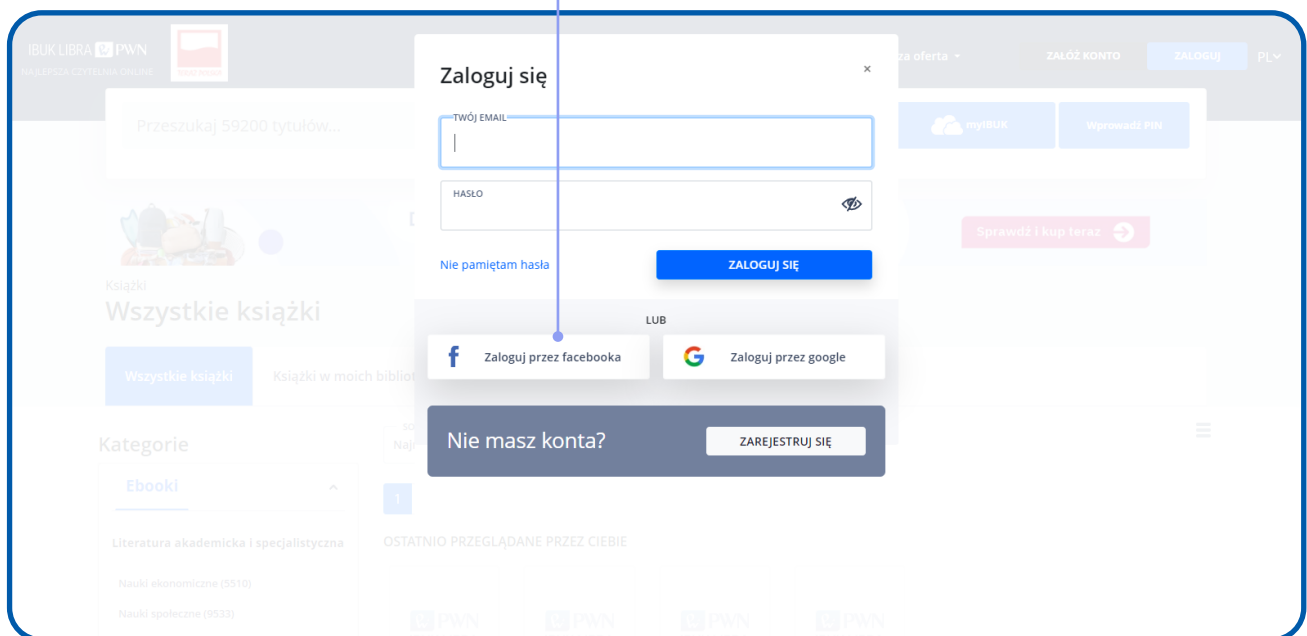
IBUK LIBRA PWN
NAJLEPSZA CZYTELNIA ONLINE

za oferta
ZAŁÓŻ KONTO
ZALOGUJ
PL

Przeszukaj 59200 tytułów...
myIBUK
Wprowadź PIN

Sprawdź i kup teraz

Książki
Wszystkie książki

Wszystkie książki
Książki w moich bibliot

Kategorie
Ebooki

Literatura akademicka i specjalistyczna
Nauki ekonomiczne (5510)
Nauki społeczne (9533)

OSTATNIO PRZEGLĄDANE PRZEZ CIEBIE

Zaloguj się
×
TWÓJ EMAIL
HASŁO
Nie pamiętam hasła
ZALOGUJ SIĘ
LUB
Zaloguj przez facebooka
Zaloguj przez google
Nie masz konta?
ZAREJESTRUJ SIĘ